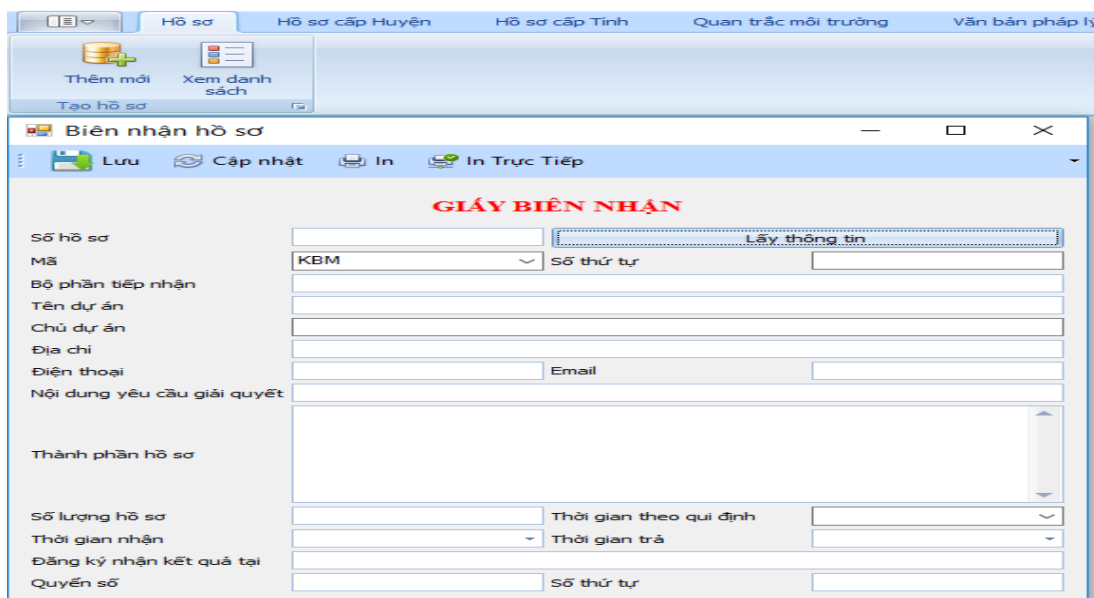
Hồ sơ | Hồ sơ cấp Huyện | Hồ sơ cấp Tỉnh | Quan trắc môi trường | Văn bản pháp lý

Thêm mới
Xem danh sách
Tạo hồ sơ

Biên nhận hồ sơ

Lưu | Cập nhật | In | In Trực Tiếp

GIẤY BIÊN NHẬN

Số hồ sơ
Lấy thông tin
Mã
KBM
Số thứ tự
Bộ phận tiếp nhận
Tên dự án
Chủ dự án
Địa chỉ
Điện thoại
Email
Nội dung yêu cầu giải quyết
Thành phần hồ sơ
Số lượng hồ sơ
Thời gian theo qui định
Thời gian nhận
Thời gian trả
Đăng ký nhận kết quả tại
Quyển số
Số thứ tự